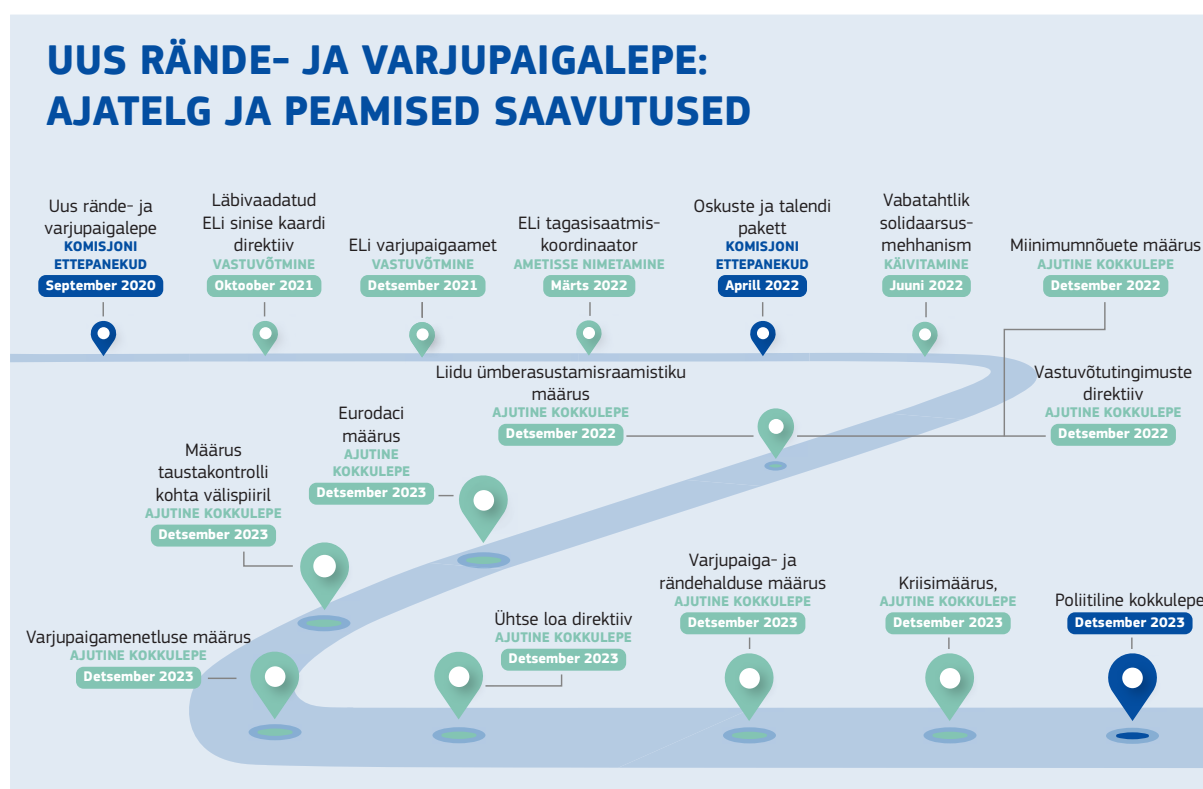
UUS RÄNDE- JA VARJUPAIGALEPE: AJATELG JA PEAMISED SAAVUTUSED

Uus rände- ja varjupaigalepe
KOMISJONI ETTEPANEKUD
September 2020

Läbivaadatud ELi sinise kaardi direktiiv
VASTUVÕTMINE
Oktoober 2021

ELi varjupaigaamet
VASTUVÕTMINE
Detsember 2021

ELi tagasisaatmis-koordinaator
AMETISSE NIMETAMINE
Märts 2022

Oskuste ja talendi pakett
KOMISJONI ETTEPANEKUD
Aprill 2022

Vabatahtlik solidaarsus-mehhanism
KÄIVITAMINE
Juuni 2022

Miinimumnõuete määrus
AJUTINE KOKKULEPE
Detsember 2022

Liidu ümberasustamisraamistiku määrus
AJUTINE KOKKULEPE
Detsember 2022

Vastuvõtutingimuste direktiiv
AJUTINE KOKKULEPE
Detsember 2022

Eurodaci määrus
AJUTINE KOKKULEPE
Detsember 2023

Määrus taustakontrolli kohta välispiiril
AJUTINE KOKKULEPE
Detsember 2023

Varjupaigamenetluse määrus
AJUTINE KOKKULEPE
Detsember 2023

Ühtse loa direktiiv
AJUTINE KOKKULEPE
Detsember 2023

Varjupaiga- ja rändehalduse määrus
AJUTINE KOKKULEPE
Detsember 2023

Kriisimäärus,
AJUTINE KOKKULEPE
Detsember 2023

Poliitiline kokkulepe
Detsember 2023